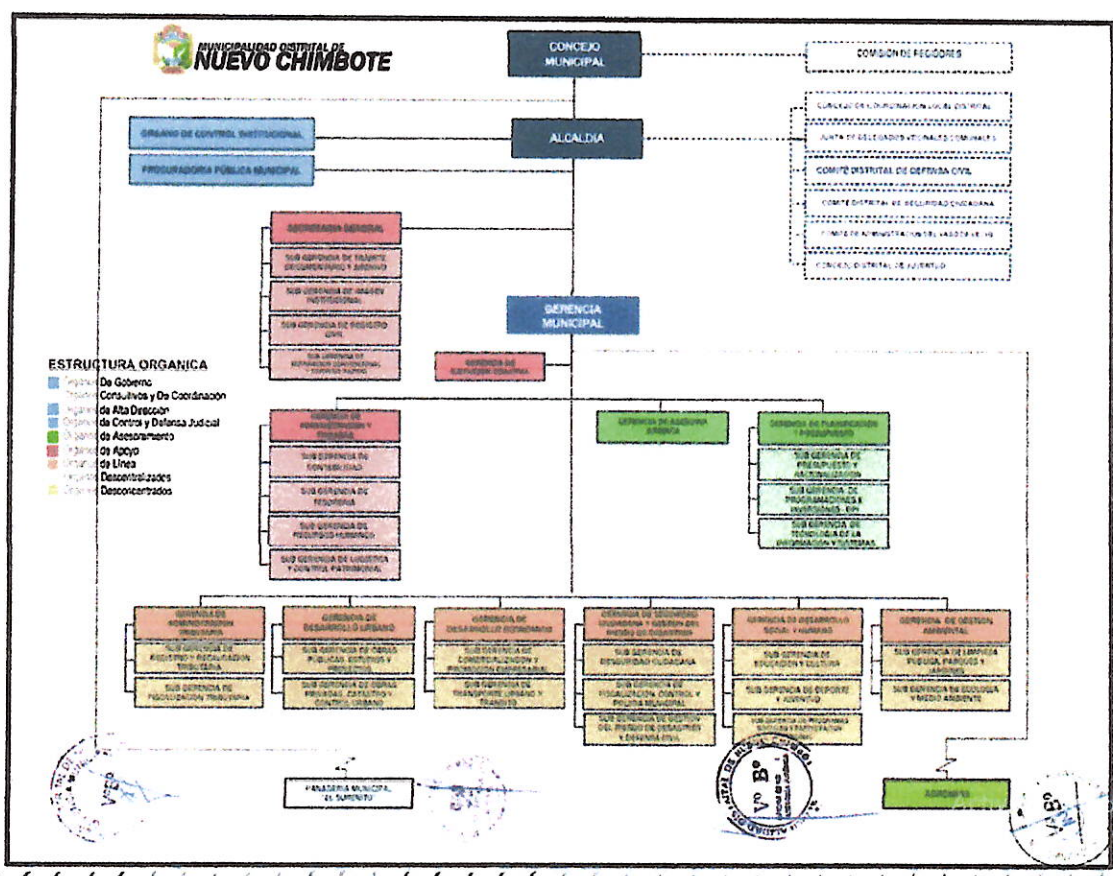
MUNICIPALIDAD DISTRITAL DE NUEVO CHIMBOTE

CONCEJO MUNICIPAL

COMISION DE REGIDORES

ALCALDIA

ORGANO DE CONTROL INSTITUCIONAL

PROCURADURIA PÚBLICA MUNICIPAL

CONSEJO DE COORDINACION LOCAL DISTRITAL

JUNTA DE DELEGADOS VECINALES COMUNALES

COMITÉ DISTRITAL DE DEFENSA CIVIL

COMITE DISTRITAL DE SEGURIDAD CIUDADANA

COMITE DE ADMINISTRACION DEL VASO DE LECHE

CONSEJO DISTRITAL DE JUVENTUD

SECRETARIA GENERAL

SUB GERENCIA DE TRAMITE DOCUMENTARIO Y ARCHIVO

SUB GERENCIA DE IMAGEN INSTITUCIONAL

SUB GERENCIA DE REGISTRO CIVIL

SUB GERENCIA DE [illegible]

GERENCIA MUNICIPAL

GERENCIA DE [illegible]

ESTRUCTURA ORGANICA
Órganos De Gobierno
Órganos Consultivos y De Coordinación
Órganos de Alta Direccion
Órganos de Control y Defensa Judicial
Órganos de Asesoramiento
Órganos de Apoyo
Órganos de Línea
Órganos Descentralizados
Órganos Desconcentrados

GERENCIA DE ADMINISTRACION Y FINANZAS

SUB GERENCIA DE CONTABILIDAD

SUB GERENCIA DE TESORERIA

SUB GERENCIA DE RECURSOS HUMANOS

SUB GERENCIA DE LOGISTICA Y CONTROL PATRIMONIAL

GERENCIA DE ASESORIA JURIDICA

GERENCIA DE PLANIFICACION Y PRESUPUESTO

SUB GERENCIA DE PRESUPUESTO Y RACIONALIZACION

SUB GERENCIA DE PROGRAMACIONES E INVERSIONES - OPI

SUB GERENCIA DE TECNOLOGIA DE LA INFORMACION Y SISTEMAS

GERENCIA DE ADMINISTRACION TRIBUTARIA

SUB GERENCIA DE REGISTRO Y RECAUDACION TRIBUTARIA

SUB GERENCIA DE FISCALIZACION TRIBUTARIA

GERENCIA DE DESARROLLO URBANO

SUB GERENCIA DE OBRAS PUBLICAS, ESTUDIOS Y PROYECTOS

SUB GERENCIA DE OBRAS PRIVADAS, CATASTRO Y CONTROL URBANO

GERENCIA DE DESARROLLO ECONOMICO

SUB GERENCIA DE COMERCIALIZACION Y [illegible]

SUB GERENCIA DE TRANSPORTE URBANO Y TRANSITO

GERENCIA DE SEGURIDAD CIUDADANA Y GESTION DEL RIESGO DE DESASTRES

SUB GERENCIA DE SEGURIDAD CIUDADANA

SUB GERENCIA DE FISCALIZACION, CONTROL Y POLICIA MUNICIPAL

SUB GERENCIA DE GESTION DEL RIESGO DE DESASTRES Y DEFENSA CIVIL

GERENCIA DE DESARROLLO SOCIAL Y HUMANO

SUB GERENCIA DE EDUCACION Y CULTURA

SUB GERENCIA DE DEPORTE Y JUVENTUD

SUB GERENCIA DE PROGRAMAS SOCIALES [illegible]

GERENCIA DE GESTION AMBIENTAL

SUB GERENCIA DE LIMPIEZA PUBLICA, PARQUES Y JARDINES

SUB GERENCIA DE ECOLOGIA Y MEDIO AMBIENTE

PANADERIA MUNICIPAL EL SURENITO

AGROMPYS

Vº Bº